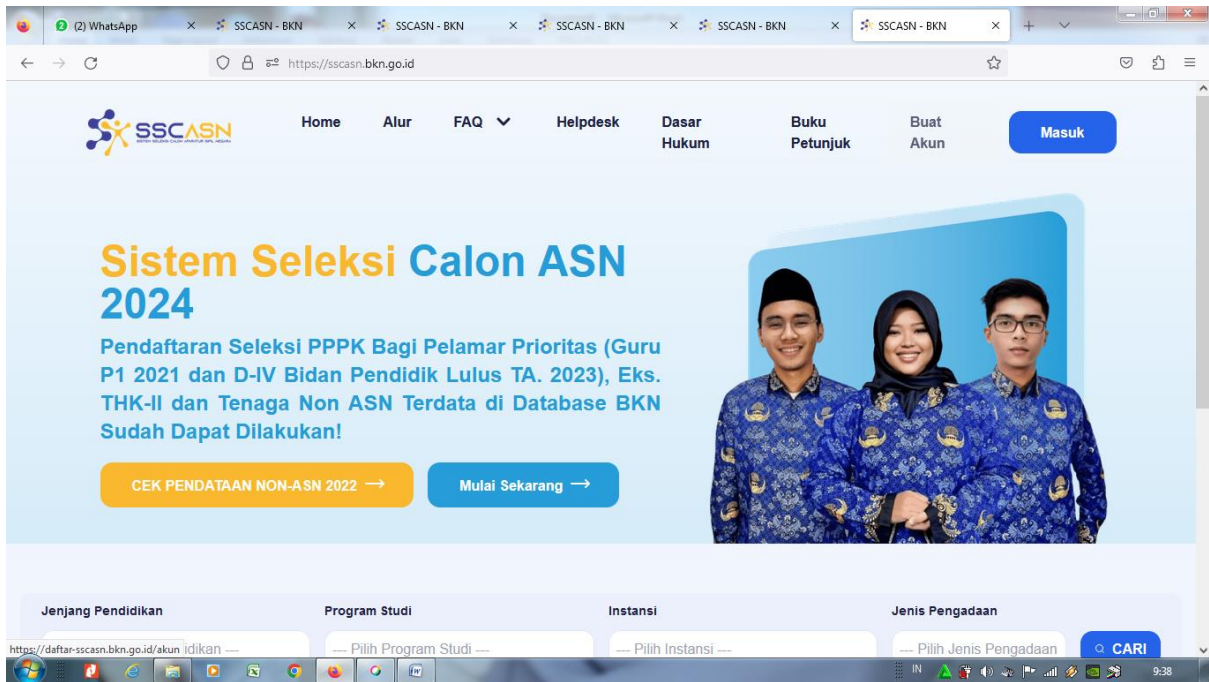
(2) WhatsApp × SSCASN - BKN × SSCASN - BKN × SSCASN - BKN × SSCASN - BKN × SSCASN - BKN ×

https://sscasn.bkn.go.id

SSCASN
SISTEM SELEKSI CALON APARATUR SIPIL NEGARA

Home Alur FAQ Helpdesk Dasar Hukum Buku Petunjuk Buat Akun Masuk

Sistem Seleksi Calon ASN 2024

Pendaftaran Seleksi PPPK Bagi Pelamar Prioritas (Guru P1 2021 dan D-IV Bidan Pendidik Lulus TA. 2023), Eks. THK-II dan Tenaga Non ASN Terdata di Database BKN Sudah Dapat Dilakukan!

CEK PENDATAAN NON-ASN 2022 →

Mulai Sekarang →

Jenjang Pendidikan

Program Studi

Instansi

Jenis Pengadaan

https://daftar-sscasn.bkn.go.id/akun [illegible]dikan ---

--- Pilih Program Studi ---

--- Pilih Instansi ---

--- Pilih Jenis Pengadaan

CARI

IN

9:38